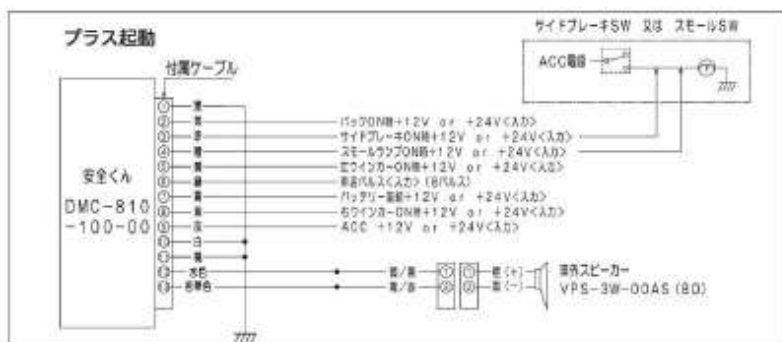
プラス起動

付属ケーブル

サイドブレーキSW 又は スモールSW

ACC電源

安全くん
DMC-810
-100-00

① 黒
② 赤
③ 赤
④ 黄
⑤ 緑
⑥ 橙
⑦ 黄
⑧ 黄
⑨ 灰
⑩ 白
⑪ 黒
⑫ 水色
⑬ 若草色

バックON時+12V or +24V<入力>
サイドブレーキON時+12V or +24V<入力>
スモールランプON時+12V or +24V<入力>
左ウインカーON時+12V or +24V<入力>
車速パルス<入力> (8パルス)
バッテリー直結+12V or +24V<入力>
右ウインカーON時+12V or +24V<入力>
ACC +12V or +24V<入力>

赤/黒
黒/白
①
②
赤 (+)
黒 (−)
車外スピーカー
VPS-3W-00AS (8Ω)